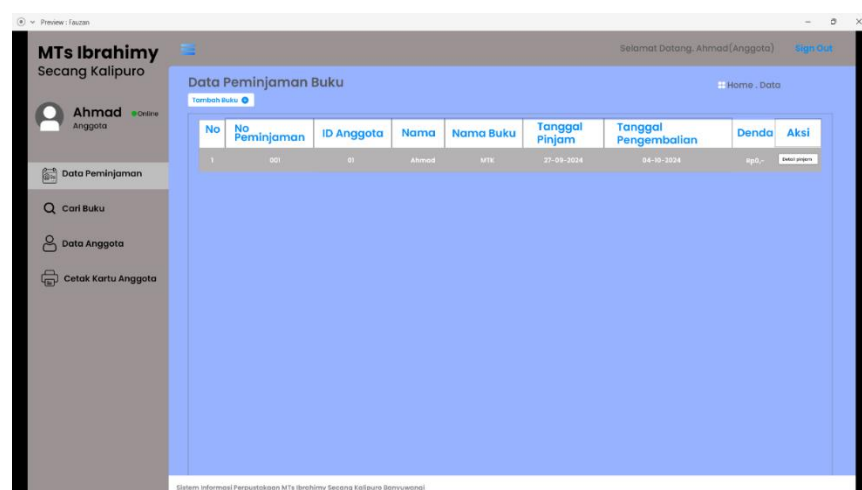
Preview : Fauzan

MTs Ibrahimy
Secang Kalipuro

Selamat Datang, Ahmad(Anggota) Sign Out

Ahmad Online
Anggota

Data Peminjaman

Cari Buku

Data Anggota

Cetak Kartu Anggota

Data Peminjaman Buku

Home . Data

Tambah Buku

| No | No Peminjaman | ID Anggota | Nama | Nama Buku | Tanggal Pinjam | Tanggal Pengembalian | Denda | Aksi |
|---|---|---|---|---|---|---|---|---|
| 1 | 001 | 01 | Ahmad | MTK | 27-09-2024 | 04-10-2024 | Rp0,- | Detail pinjam |

Sistem Informasi Perpustakaan MTs Ibrahimy Secang Kalipuro Banyuwangi